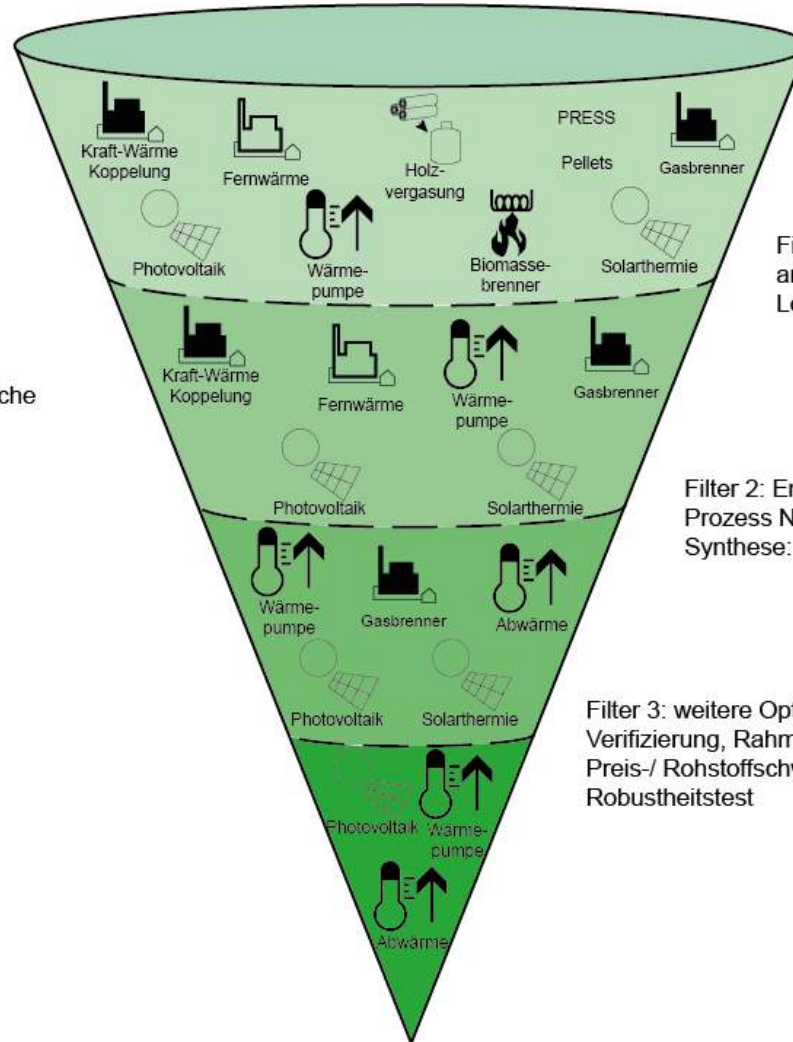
Kraft-Wärme Koppelung
Fernwärme
Holzvergasung
PRESS
Pellets
Gasbrenner
Photovoltaik
Wärmepumpe
Biomassebrenner
Solarthermie

Fi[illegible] ar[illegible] Le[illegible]

Kraft-Wärme Koppelung
Fernwärme
Wärmepumpe
Gasbrenner

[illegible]che

Photovoltaik
Solarthermie

Filter 2: Er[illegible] Prozess N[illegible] Synthese: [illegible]

Wärmepumpe
Gasbrenner
Abwärme
Photovoltaik
Solarthermie

Filter 3: weitere Opt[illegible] Verifizierung, Rahm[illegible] Preis-/ Rohstoffschw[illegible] Robustheitstest

Photovoltaik
Wärmepumpe
Abwärme